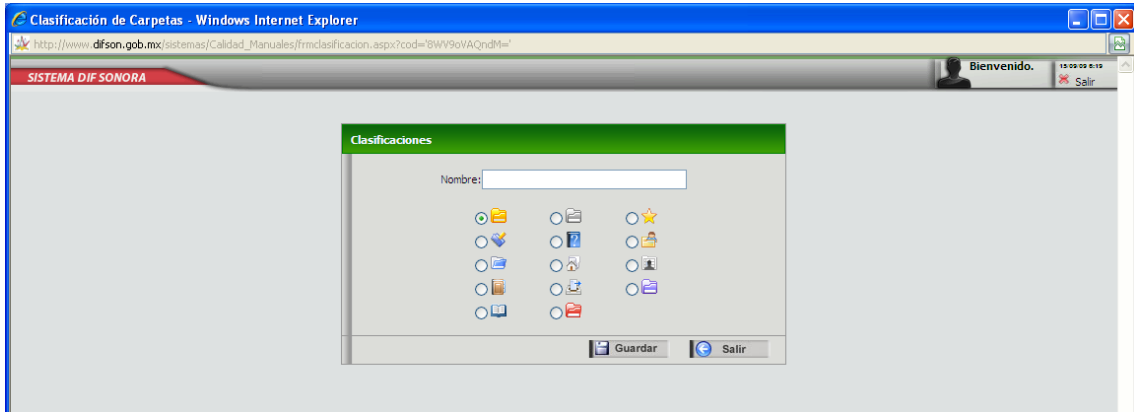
Clasificación de Carpetas - Windows Internet Explorer

http://www.difson.gob.mx/sistemas/Calidad_Manuales/frmclasificacion.aspx?cod='8WV9oVAQndM='

SISTEMA DIF SONORA

Bienvenido.

15:09:09 8:19

Salir

Clasificaciones

Nombre:

Guardar

Salir